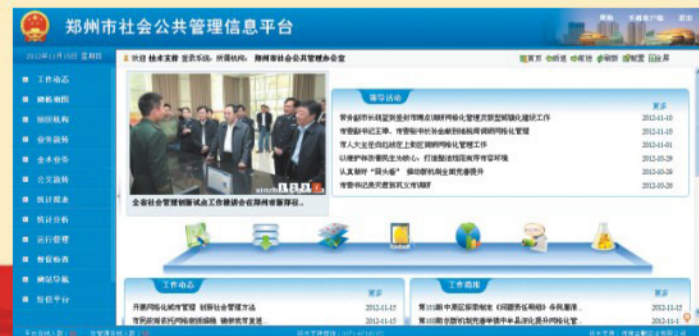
郑州市社会公共管理信息平台

2012年11月15日 星期四

欢迎 技术支持 登录系统 所属机构：郑州市社会公共管理办公室

工作动态
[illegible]
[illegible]
业务流转
全市业务
公文流转
统计报表
统计分析
运行管理
督查督办
网站导航
信息平台

首页 信息 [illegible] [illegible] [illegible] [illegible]

全省社会管理创新试点工作推进会在郑州市召开...

领导活动
更多
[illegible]工作 2012-11-15
市委副书记王璋、市委副书记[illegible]调研网格化管理 2012-11-13
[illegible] 2012-11-13
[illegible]网格化管理工作 2012-11-08
以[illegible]打造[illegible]环境 2012-11-05
认真做好"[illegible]"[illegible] 2012-10-30
市委书记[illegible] 2012-10-26

工作动态
更多
开展网格化城市管理 创新社会管理方法 2012-11-15
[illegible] 2012-11-15

工作指导
更多
第15期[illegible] 2012-11-15
第16期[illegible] 2012-11-15